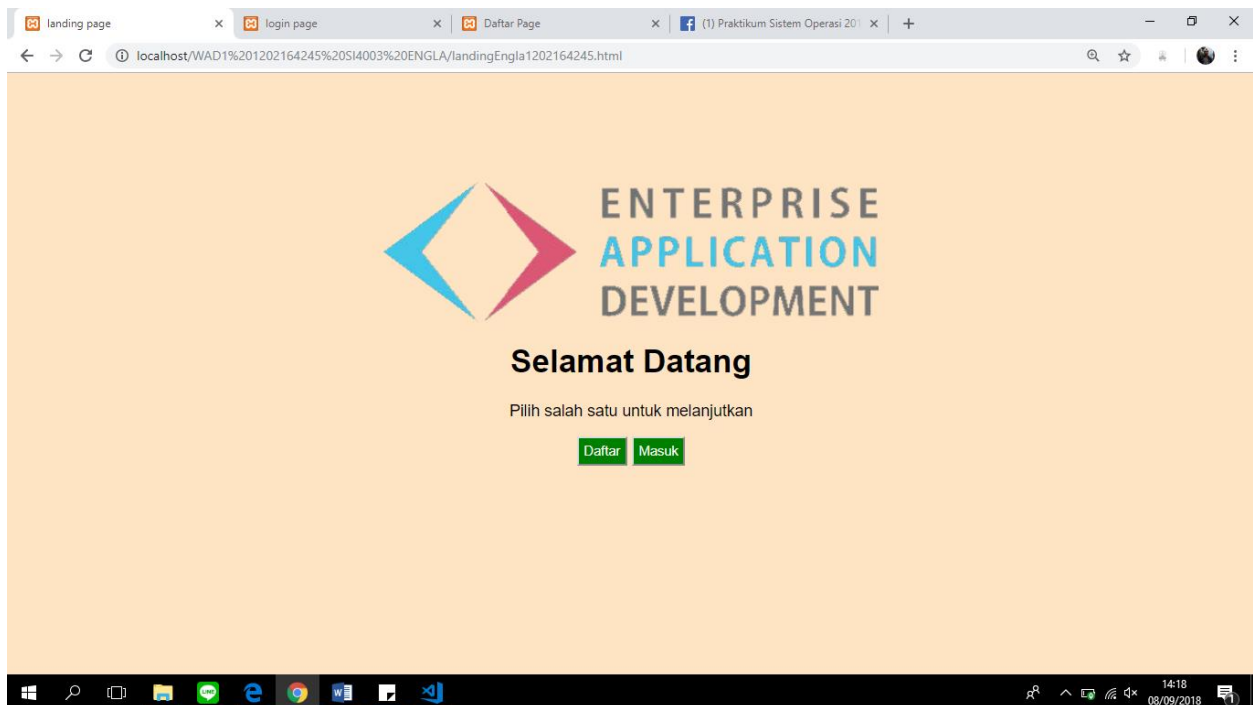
landing page
login page
Daftar Page
(1) Praktikum Sistem Operasi 201
localhost/WAD1%201202164245%20SI4003%20ENGLA/landingEngla1202164245.html

ENTERPRISE
APPLICATION
DEVELOPMENT

Selamat Datang

Pilih salah satu untuk melanjutkan

Daftar Masuk

14:18
08/09/2018